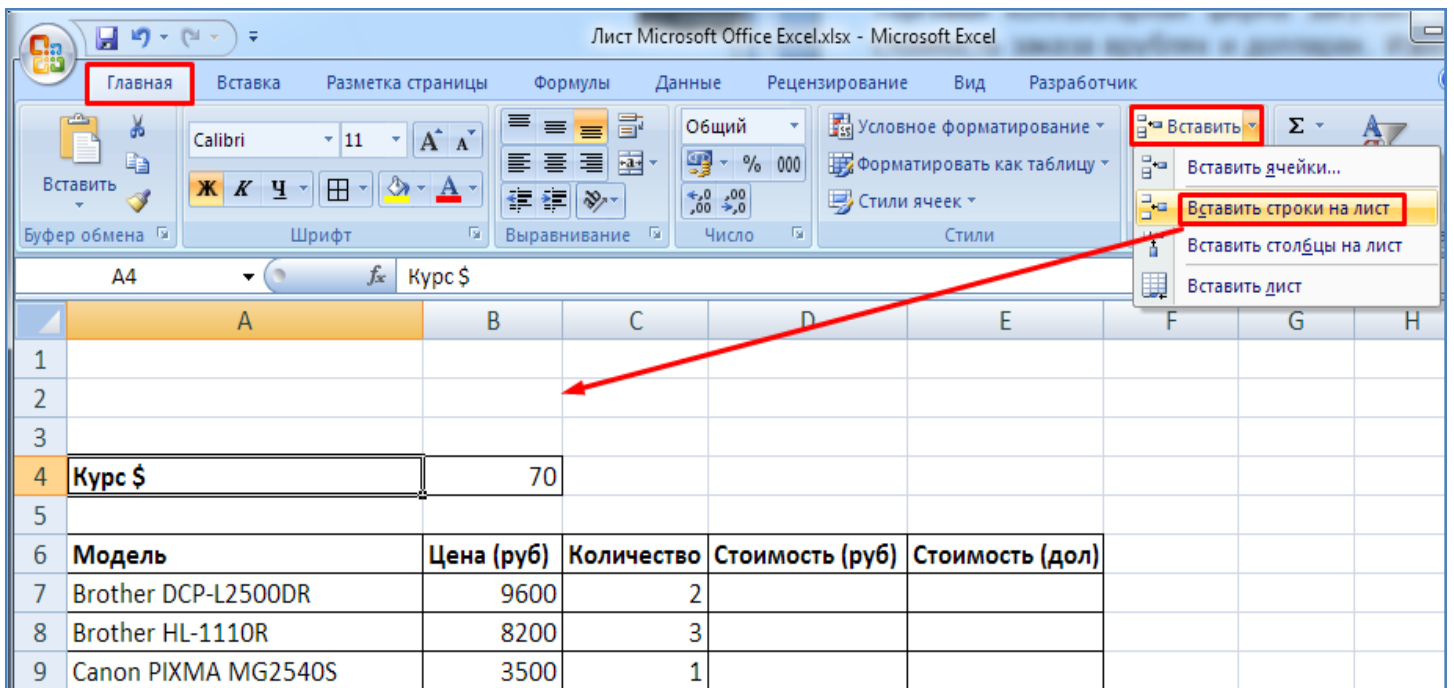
Лист Microsoft Office Excel.xlsx - Microsoft Excel

Главная | Вставка | Разметка страницы | Формулы | Данные | Рецензирование | Вид | Разработчик

Вставить
Буфер обмена

Calibri | 11 | A A
Ж К Ч
Шрифт

Выравнивание

Общий
% 000
Число

Условное форматирование
Форматировать как таблицу
Стили ячеек
Стили

Вставить
Σ

Вставить ячейки...
Вставить строки на лист
Вставить столбцы на лист
Вставить лист

A4 | $f_x$ | Курс $

| | A | B | C | D | E | F | G | H |
|---|---|---|---|---|---|---|---|---|
| 1 | | | | | | | | |
| 2 | | | | | | | | |
| 3 | | | | | | | | |
| 4 | Курс $ | 70 | | | | | | |
| 5 | | | | | | | | |
| 6 | Модель | Цена (руб) | Количество | Стоимость (руб) | Стоимость (дол) | | | |
| 7 | Brother DCP-L2500DR | 9600 | 2 | | | | | |
| 8 | Brother HL-1110R | 8200 | 3 | | | | | |
| 9 | Canon PIXMA MG2540S | 3500 | 1 | | | | | |